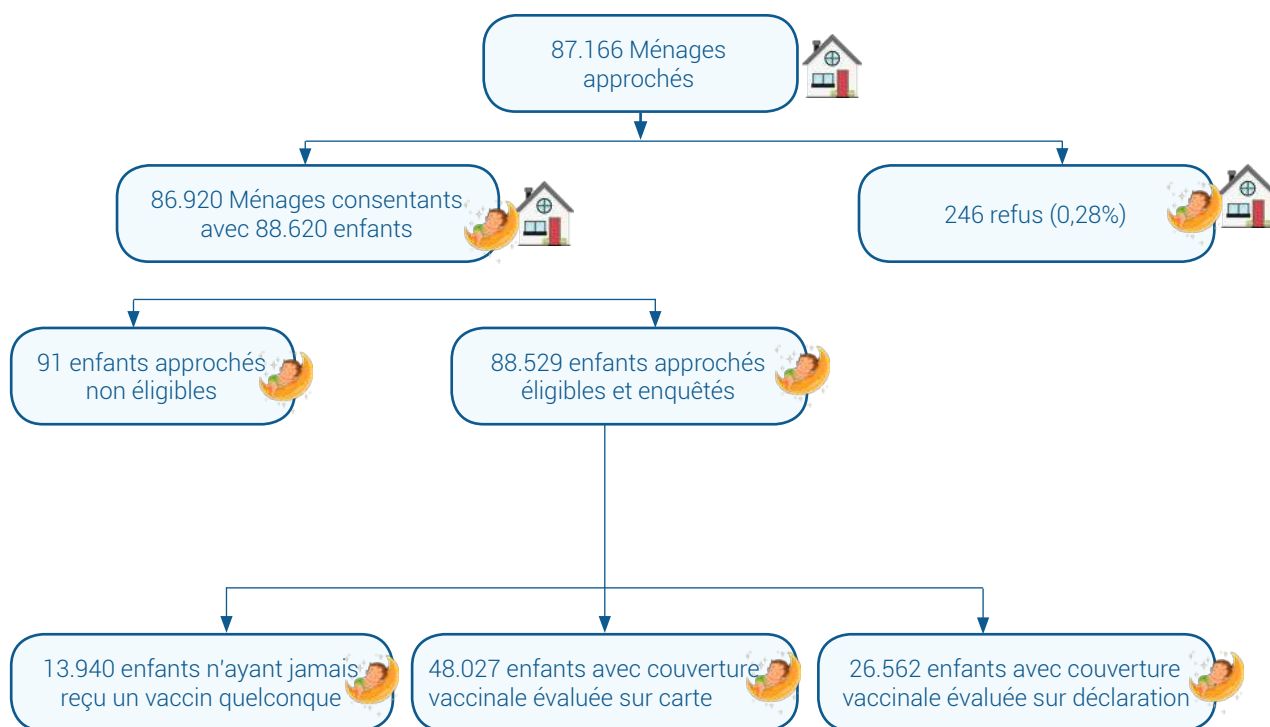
87.166 Ménages approchés

86.920 Ménages consentants avec 88.620 enfants

246 refus (0,28%)

91 enfants approchés non éligibles

88.529 enfants approchés éligibles et enquêtés

13.940 enfants n'ayant jamais reçu un vaccin quelconque

48.027 enfants avec couverture vaccinale évaluée sur carte

26.562 enfants avec couverture vaccinale évaluée sur déclaration